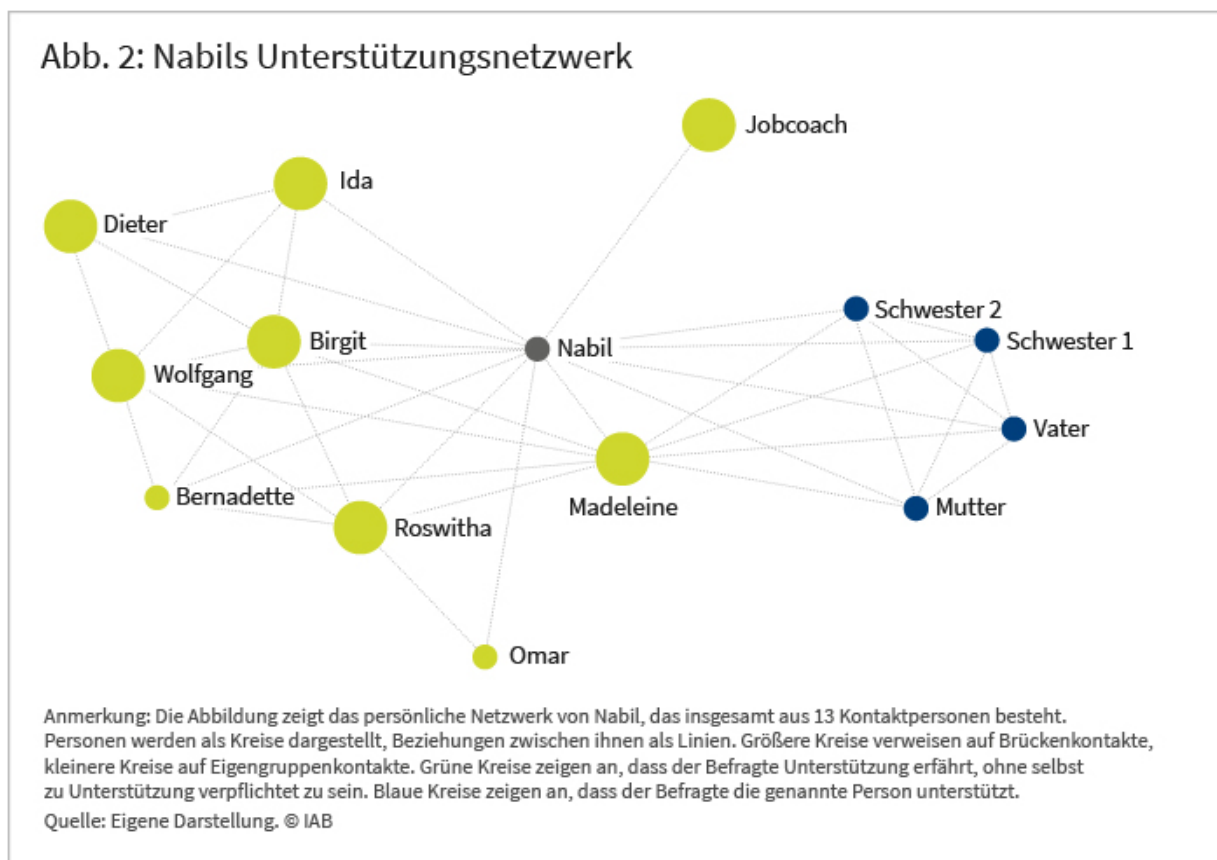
Abb. 2: Nabils Unterstützungsnetzwerk

Jobcoach
Ida
Dieter
Schwester 2
Birgit
Nabil
Schwester 1
Wolfgang
Vater
Bernadette
Madeleine
Mutter
Roswitha
Omar

Anmerkung: Die Abbildung zeigt das persönliche Netzwerk von Nabil, das insgesamt aus 13 Kontaktpersonen besteht. Personen werden als Kreise dargestellt, Beziehungen zwischen ihnen als Linien. Größere Kreise verweisen auf Brückenkontakte, kleinere Kreise auf Eigengruppenkontakte. Grüne Kreise zeigen an, dass der Befragte Unterstützung erfährt, ohne selbst zu Unterstützung verpflichtet zu sein. Blaue Kreise zeigen an, dass der Befragte die genannte Person unterstützt.
Quelle: Eigene Darstellung. © IAB